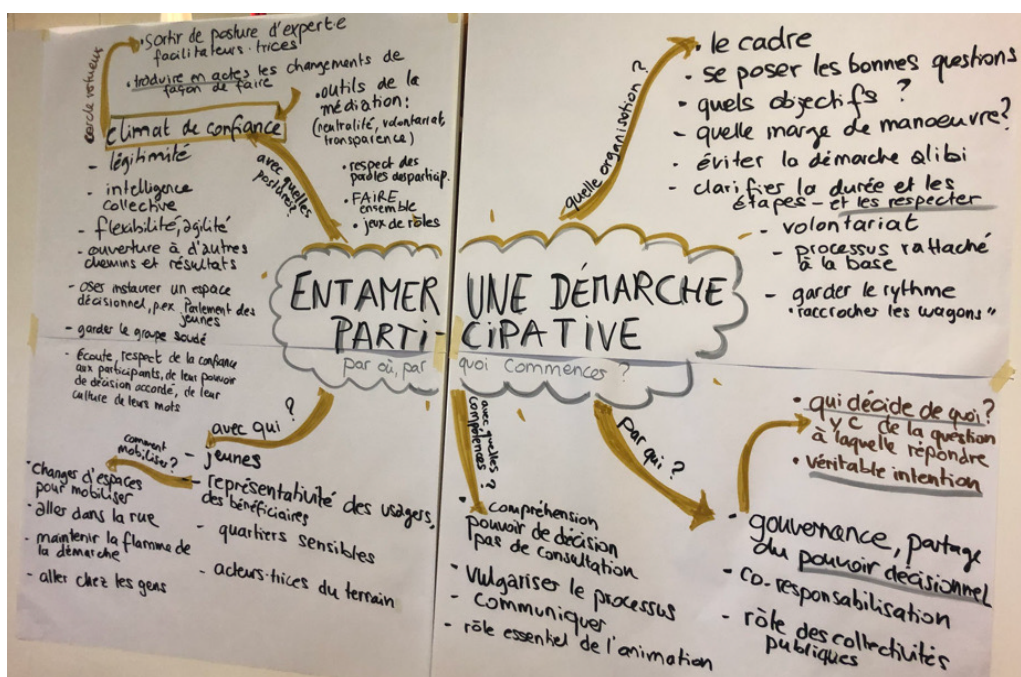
ENTAMER UNE DÉMARCHE PARTICIPATIVE

par où, par quoi commencer ?

cercle vertueux

• Sortir de posture d'experte facilitateurs·trices

• traduire en actes les changements de façon de faire

climat de confiance

- légitimité
- intelligence collective
- flexibilité, agilité
- ouverture à d'autres chemins et résultats
- oser instaurer un espace décisionnel, p.ex. Parlement des jeunes
- garder le groupe soudé
- Écoute, respect de la confiance aux participants, de leur pouvoir de décision accordé, de leur culture de leurs mots

avec quelles postures ?

• outils de la médiation : (neutralité, volontariat, transparence)

• respect des paroles des particip.
• FAIRE ensemble
• jeux de rôles

quelle organisation ?

• le cadre
- se poser les bonnes questions
• quels objectifs ?
- quelle marge de manoeuvre ?
- éviter la démarche alibi
- clarifier la durée et les étapes - et les respecter
- volontariat
- processus rattaché à la base
- garder le rythme
"raccrocher les wagons"

avec qui ?

comment mobiliser ?

- jeunes
- représentativité des usagers, des bénéficiaires
- quartiers sensibles
- acteurs·trices du terrain

- Changer d'espaces pour mobiliser
- aller dans la rue
- maintenir la flamme de la démarche
- aller chez les gens

avec quelles compétences ?

- compréhension pouvoir de décision pas de consultation
- vulgariser le processus
- communiquer
- rôle essentiel de l'animation

par qui ?

• qui décide de quoi ?
y c de la question à laquelle répondre
• véritable intention

- gouvernance, partage du pouvoir décisionnel
- co-responsabilisation
- rôle des collectivités publiques